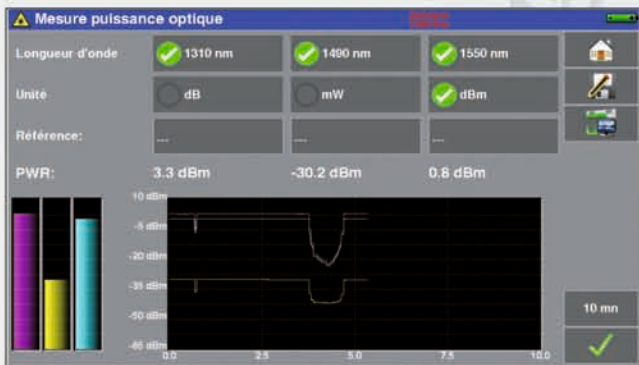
Mesure puissance optique

Longueur d'onde | 1310 nm | 1490 nm | 1550 nm

Unité | dB | mW | dBm

Référence: | --- | --- | ---

PWR: 3.3 dBm -30.2 dBm 0.8 dBm

10 dBm
-5 dBm
-20 dBm
-35 dBm
-50 dBm
-65 dBm
0.0
2.5
5.0
7.5
10.0

10 mn